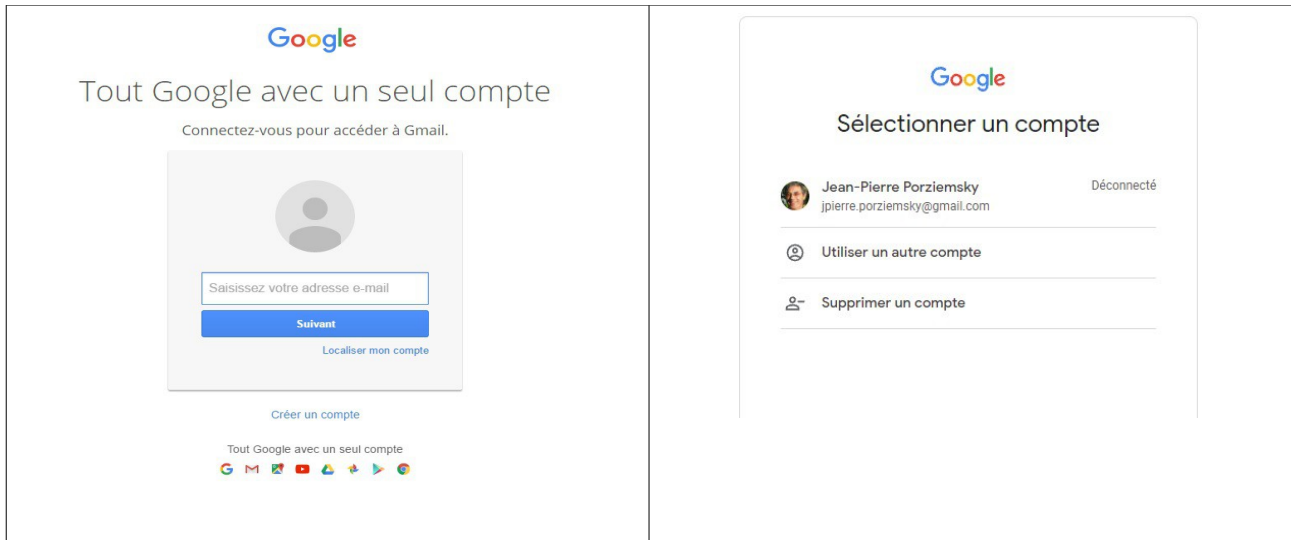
Google

Tout Google avec un seul compte

Connectez-vous pour accéder à Gmail.

Saisissez votre adresse e-mail

Suivant

Localiser mon compte

Créer un compte

Tout Google avec un seul compte

Google

Sélectionner un compte

Jean-Pierre Porziemsky
jpierre.porziemsky@gmail.com
Déconnecté

Utiliser un autre compte

Supprimer un compte